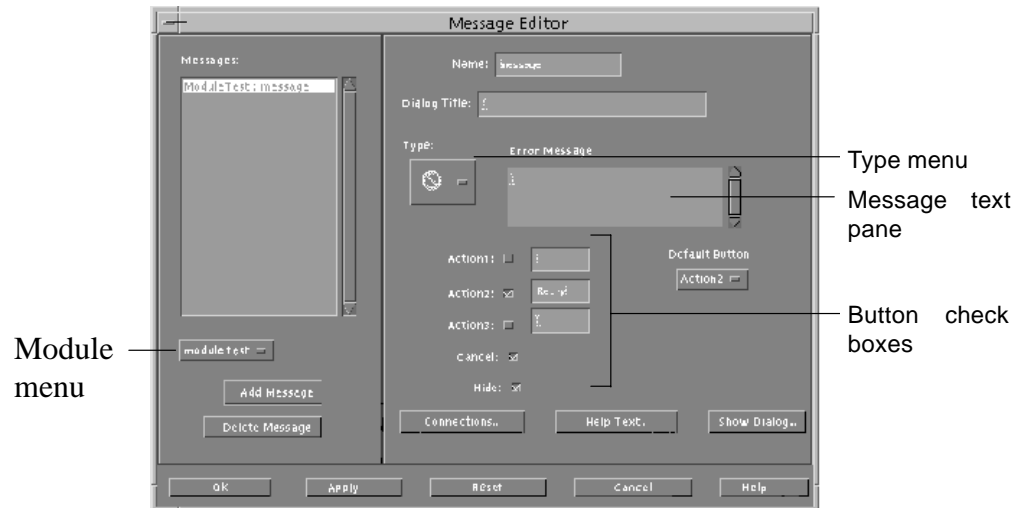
Message Editor

Messages:

ModuleTest: message

Name: message

Dialog Title:

Type:

Error Message

Type menu

Message text pane

Default Button

Action1:

Action2: Resend

Action3:

Cancel:

Hide:

Action2

Button check boxes

Module menu

moduletest

Add Message

Delete Message

Connections...

Help Text...

Show Dialog...

OK

Apply

Reset

Cancel

Help